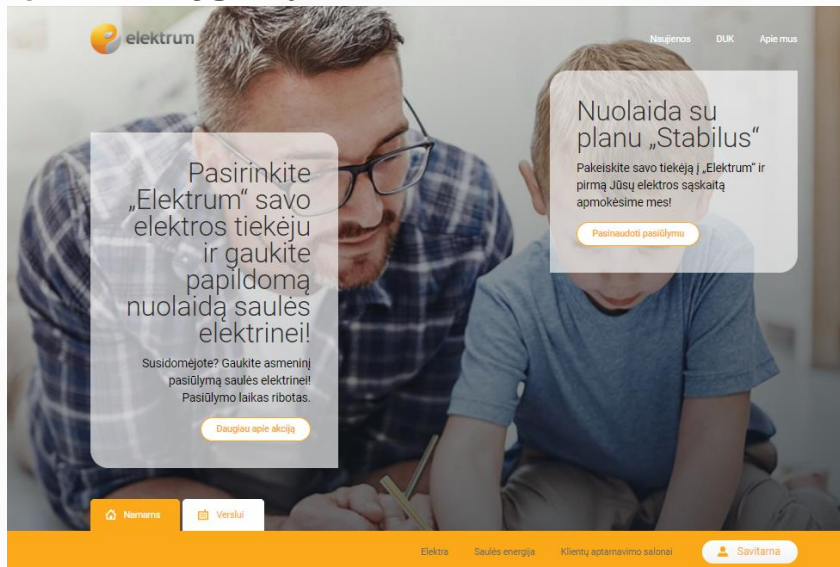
elektrum

Naujienos DUK Apie mus

Pasirinkite „Elektrum" savo elektros tiekėju ir gaukite papildomą nuolaidą saulės elektrinei!

Susidomėjote? Gaukite asmeninį pasiūlymą saulės elektrinei! Pasiūlymo laikas ribotas.

Daugiau apie akciją

Nuolaida su planu „Stabilus"

Pakeiskite savo tiekėją į „Elektrum" ir pirmą Jūsų elektros sąskaitą apmokėsime mes!

Pasinaudoti pasiūlymu

Namams Verslui

Elektra Saulės energija Klientų aptarnavimo salonai Savitarna